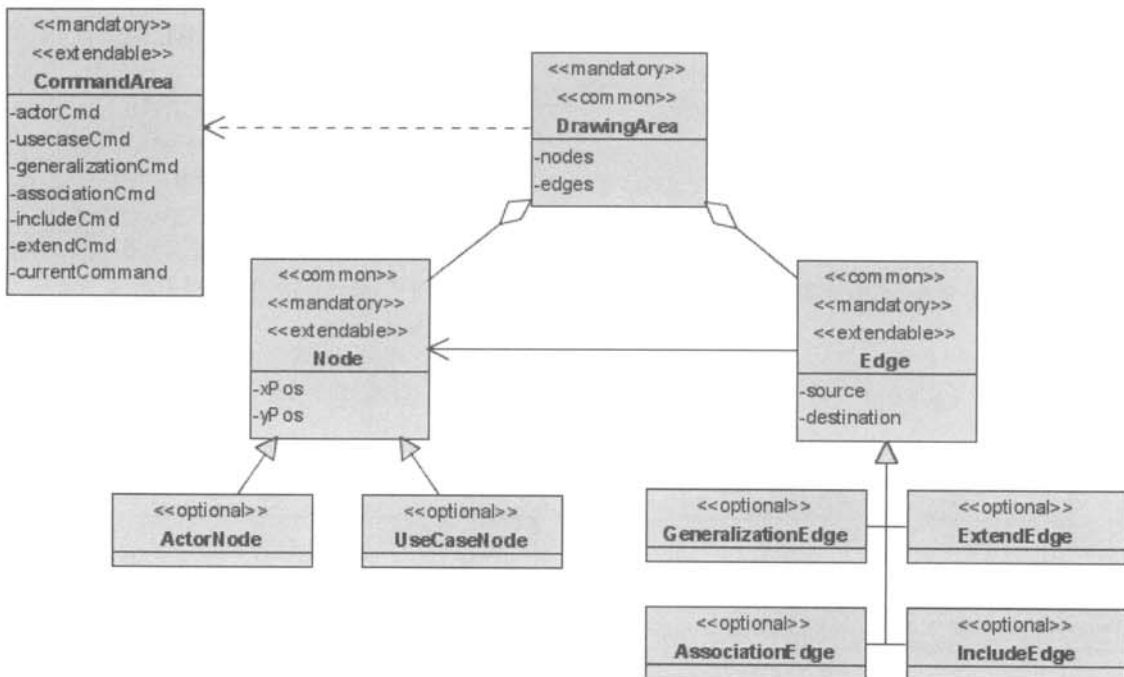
<<mandatory>>
<<extendable>>
CommandArea
-actorCmd
-usecaseCmd
-generalizationCmd
-associationCmd
-includeCmd
-extendCmd
-currentCommand

<<mandatory>>
<<common>>
DrawingArea
-nodes
-edges

<<common>>
<<mandatory>>
<<extendable>>
Node
-xPos
-yPos

<<common>>
<<mandatory>>
<<extendable>>
Edge
-source
-destination

<<optional>>
ActorNode

<<optional>>
UseCaseNode

<<optional>>
GeneralizationEdge

<<optional>>
ExtendEdge

<<optional>>
AssociationEdge

<<optional>>
IncludeEdge